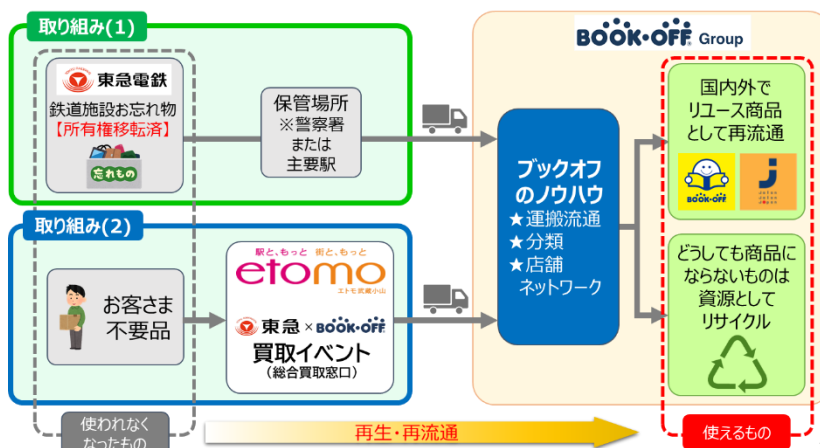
取り組み(1)

東急電鉄

鉄道施設お忘れ物

【所有権移転済】

忘れもの

保管場所
※警察署
または
主要駅

BOOK・OFF Group

ブックオフのノウハウ
★運搬流通
★分類
★店舗ネットワーク

国内外でリユース商品として再流通

BOOK・OFF

どうしても商品にならないものは資源としてリサイクル

取り組み(2)

お客さま不要品

駅と、もっと 街と、もっと

etomo

エトモ武蔵小山

東急 × BOOK・OFF

買取イベント
(総合買取窓口)

使われなくなったもの

再生・再流通

使えるもの